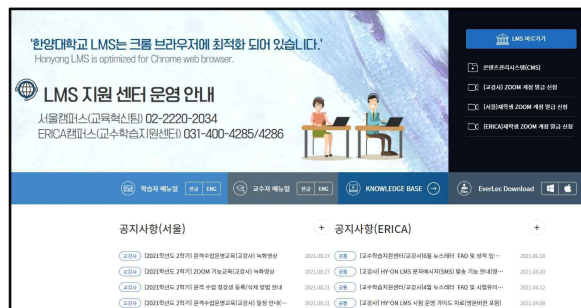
'한양대학교 LMS는 크롬 브라우저에 최적화 되어 있습니다.'
Honyong LMS is optimized for Chrome web browser.

LMS 지원 센터 운영 안내
서울캠퍼스(교육혁신팀) 02-2220-2934
ERICA캠퍼스(교수학습지원센터) 031-400-4285/4286

LMS 바로가기
콘텐츠관리시스템(CMS)
[교강사] ZOOM 계정 발급 신청
[서울]재학생 ZOOM 계정 발급 신청
[ERICA]재학생 ZOOM 계정 발급 신청

학습자 매뉴얼 한글 ENG
교수자 매뉴얼 한글 ENG
KNOWLEDGE BASE
EverLec Download

공지사항(서울) +
[교강사] [2021학년도 2학기] 원격수업운영교육(교강사) 녹화영상 2021.08.27
[교강사] [2021학년도 2학기] ZOOM 기능교육(교강사) 녹화영상 2021.08.27
[교강사] [2021학년도 2학기] 원격 수업 영상 등록/삭제 방법 안내 2021.08.27
[교강사] [2021학년도 2학기] 원격수업운영교육(교강사) 일정 안내 2021.08.21

공지사항(ERICA) +
[공통] [교수학습지원센터] 교강사웨비나 뉴스레터 FAQ 및 성적 입... 2021.06.18
[공통] [교강사] HY-ON LMS 문자메시지(SMS) 발송 기능 안내 2021.04.20
[공통] [교수학습지원센터] 교강사웨비나 뉴스레터 FAQ 및 시험관리 2021.04.12
[공통] [교강사] HY-ON LMS 시험 운영 가이드 자료(영문버전 포함) 2021.04.08